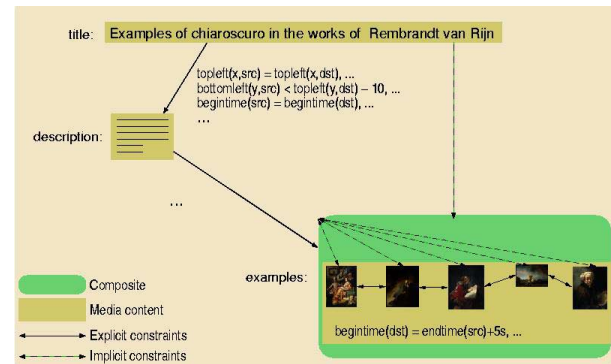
title: Examples of chiaroscuro in the works of Rembrandt van Rijn

topleft(x,src) = topleft(x,dst), ...
bottomleft(y,src) < topleft(y,dst) – 10, ...
begintime(src) = begintime(dst), ...
...

description:

...

examples:

begintime(dst) = endtime(src)+5s, ...

Composite
Media content
Explicit constraints
Implicit constraints